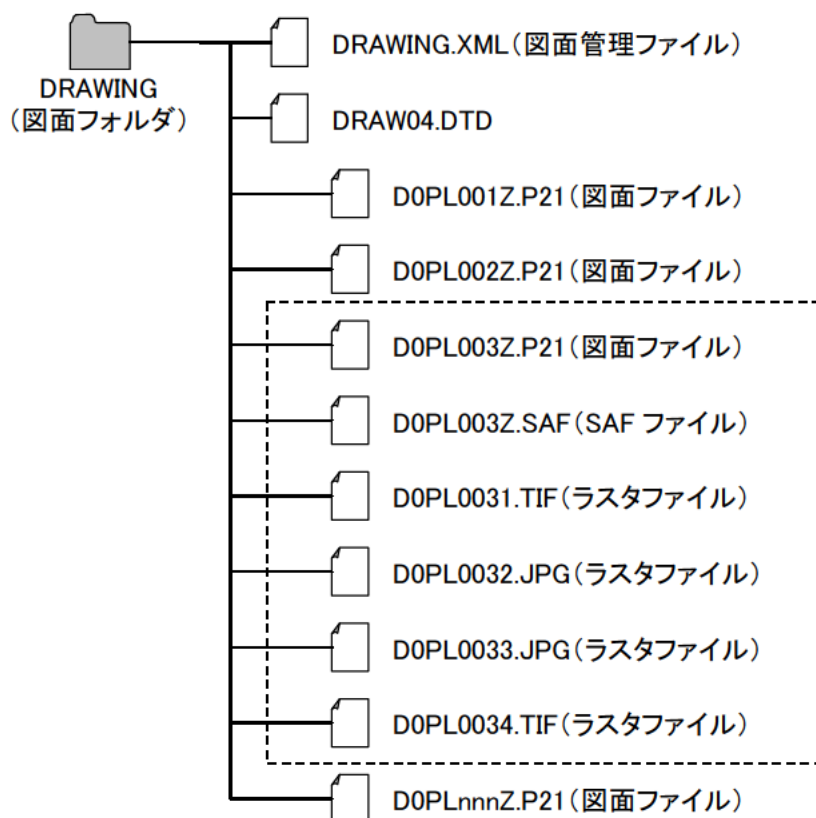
DRAWING
(図面フォルダ)

DRAWING.XML(図面管理ファイル)

DRAW04.DTD

D0PL001Z.P21(図面ファイル)

D0PL002Z.P21(図面ファイル)

D0PL003Z.P21(図面ファイル)

D0PL003Z.SAF(SAF ファイル)

D0PL0031.TIF(ラスタファイル)

D0PL0032.JPG(ラスタファイル)

D0PL0033.JPG(ラスタファイル)

D0PL0034.TIF(ラスタファイル)

D0PLnnnZ.P21(図面ファイル)